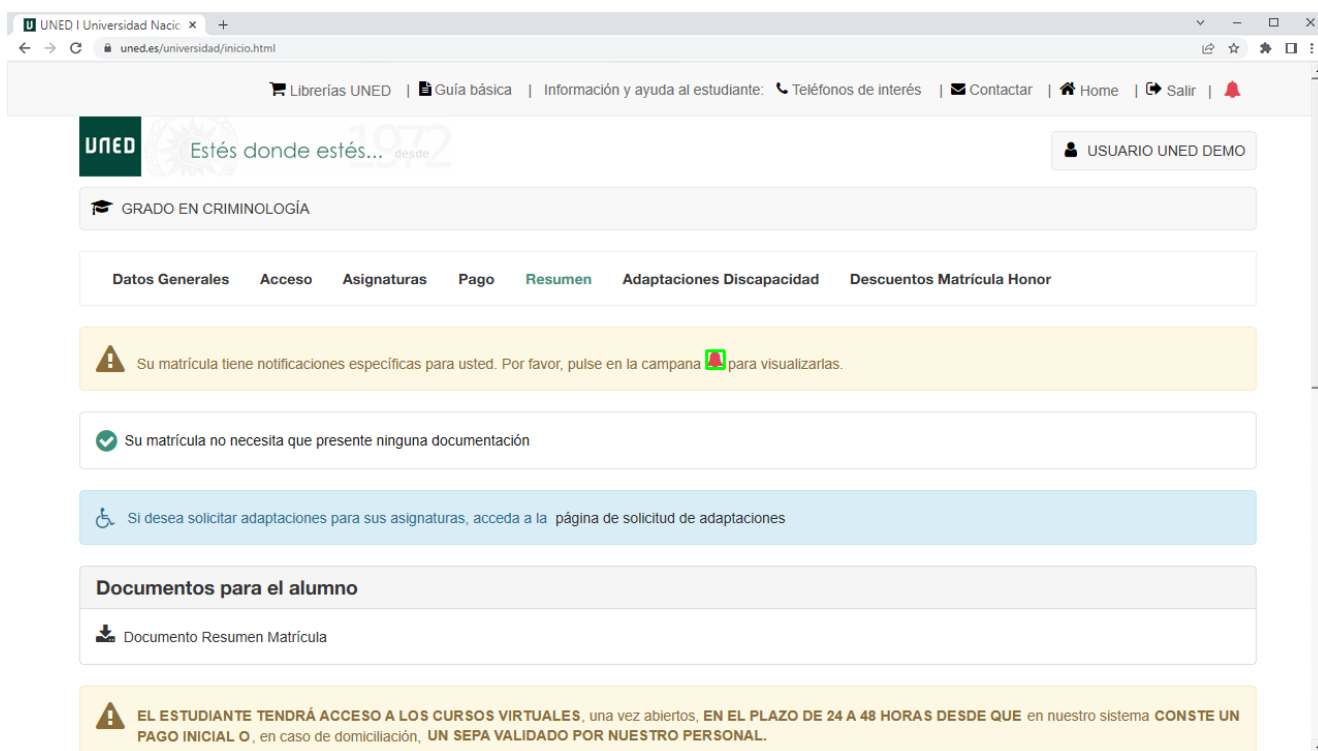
UNED I Universidad Nacio ×  +

uned.es/universidad/inicio.html

Librerías UNED | Guía básica | Información y ayuda al estudiante: Teléfonos de interés | Contactar | Home | Salir |

UNED Estés donde estés... desde 1972

USUARIO UNED DEMO

GRADO EN CRIMINOLOGÍA

Datos Generales Acceso Asignaturas Pago Resumen Adaptaciones Discapacidad Descuentos Matrícula Honor

Su matrícula tiene notificaciones específicas para usted. Por favor, pulse en la campana para visualizarlas.

Su matrícula no necesita que presente ninguna documentación

Si desea solicitar adaptaciones para sus asignaturas, acceda a la página de solicitud de adaptaciones

Documentos para el alumno

Documento Resumen Matrícula

EL ESTUDIANTE TENDRÁ ACCESO A LOS CURSOS VIRTUALES, una vez abiertos, EN EL PLAZO DE 24 A 48 HORAS DESDE QUE en nuestro sistema CONSTE UN PAGO INICIAL O, en caso de domiciliación, UN SEPA VALIDADO POR NUESTRO PERSONAL.